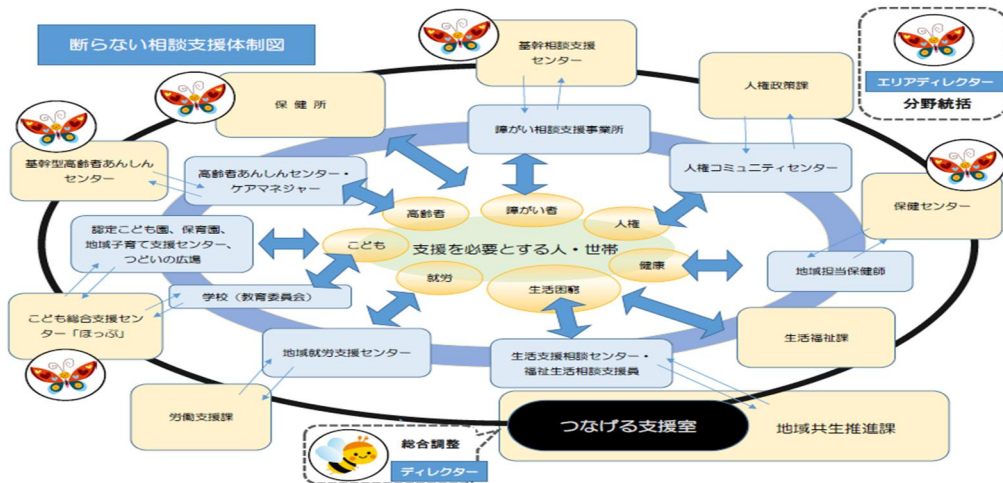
断らない相談支援体制図

基幹相談支援センター

エリアディレクター
分野統括

保健所

人権政策課

障がい相談支援事業所

基幹型高齢者あんしんセンター

高齢者あんしんセンター・ケアマネジャー

人権コミュニティセンター

保健センター

高齢者

障がい者

人権

認定こども園、保育園、地域子育て支援センター、つどいの広場

こども

支援を必要とする人・世帯

健康

地域担当保健師

就労

生活困窮

学校（教育委員会）

こども総合支援センター「ぽっぷ」

生活福祉課

地域就労支援センター

生活支援相談センター・福祉生活相談支援員

労働支援課

つなげる支援室

地域共生推進課

総合調整
ディレクター